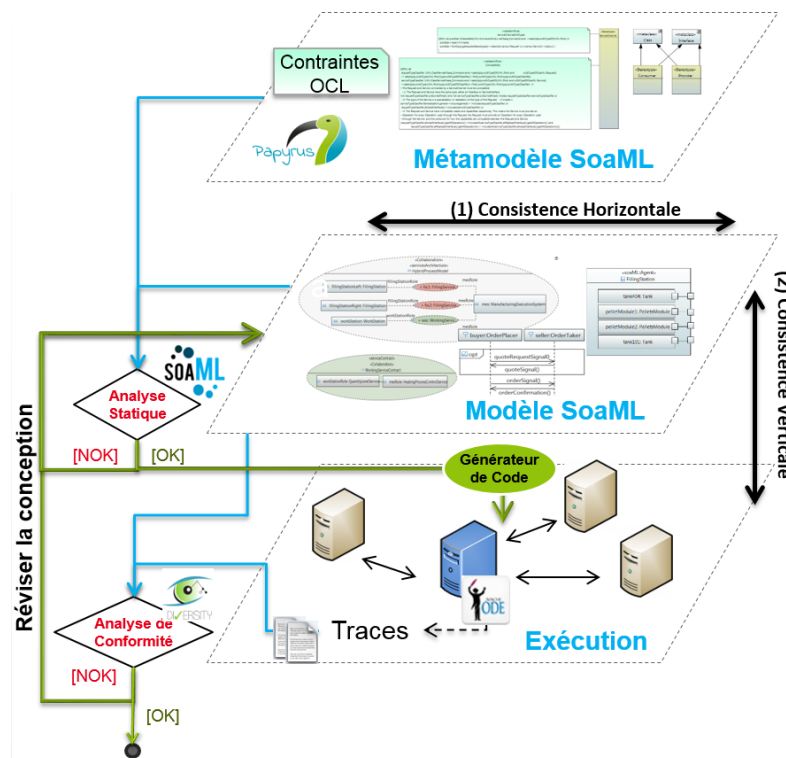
Contraintes OCL

Papyrus

Métamodèle SoaML

(1) Consistence Horizontale

(2) Consistence Verticale

Réviser la conception

SoaML

Analyse Statique

[NOK]

[OK]

FillingStation

tank

pelletModule

buyer:OrderPlacer

seller:OrderTaker

quoteRequestSignal()

quoteSignal()

orderSignal()

orderConfirmation()

Modèle SoaML

Générateur de Code

Analyse de Conformité

DIVERSITY

Traces

ODE

Exécution

[NOK]

[OK]